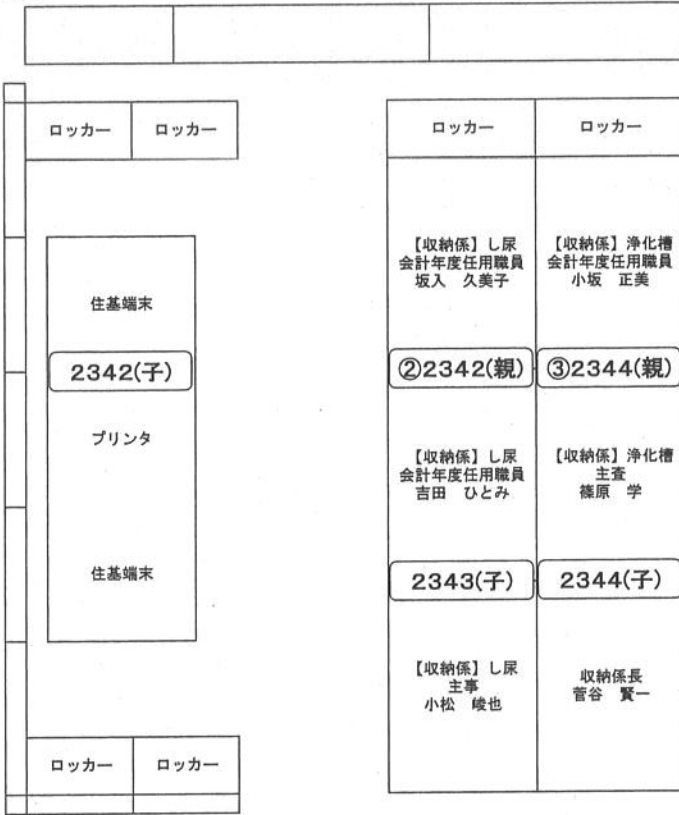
ロッカー

ロッカー

住基端末

2342(子)

プリンタ

住基端末

ロッカー

ロッカー

| ロッカー | ロッカー |
|---|---|
| 【収納係】し尿 会計年度任用職員 坂入　久美子 | 【収納係】浄化槽 会計年度任用職員 小坂　正美 |
| ②2342(親) | ③2344(親) |
| 【収納係】し尿 会計年度任用職員 吉田　ひとみ | 【収納係】浄化槽 主査 篠原　学 |
| 2343(子) | 2344(子) |
| 【収納係】し尿 主事 小松　峻也 | 収納係長 菅谷　賢一 |